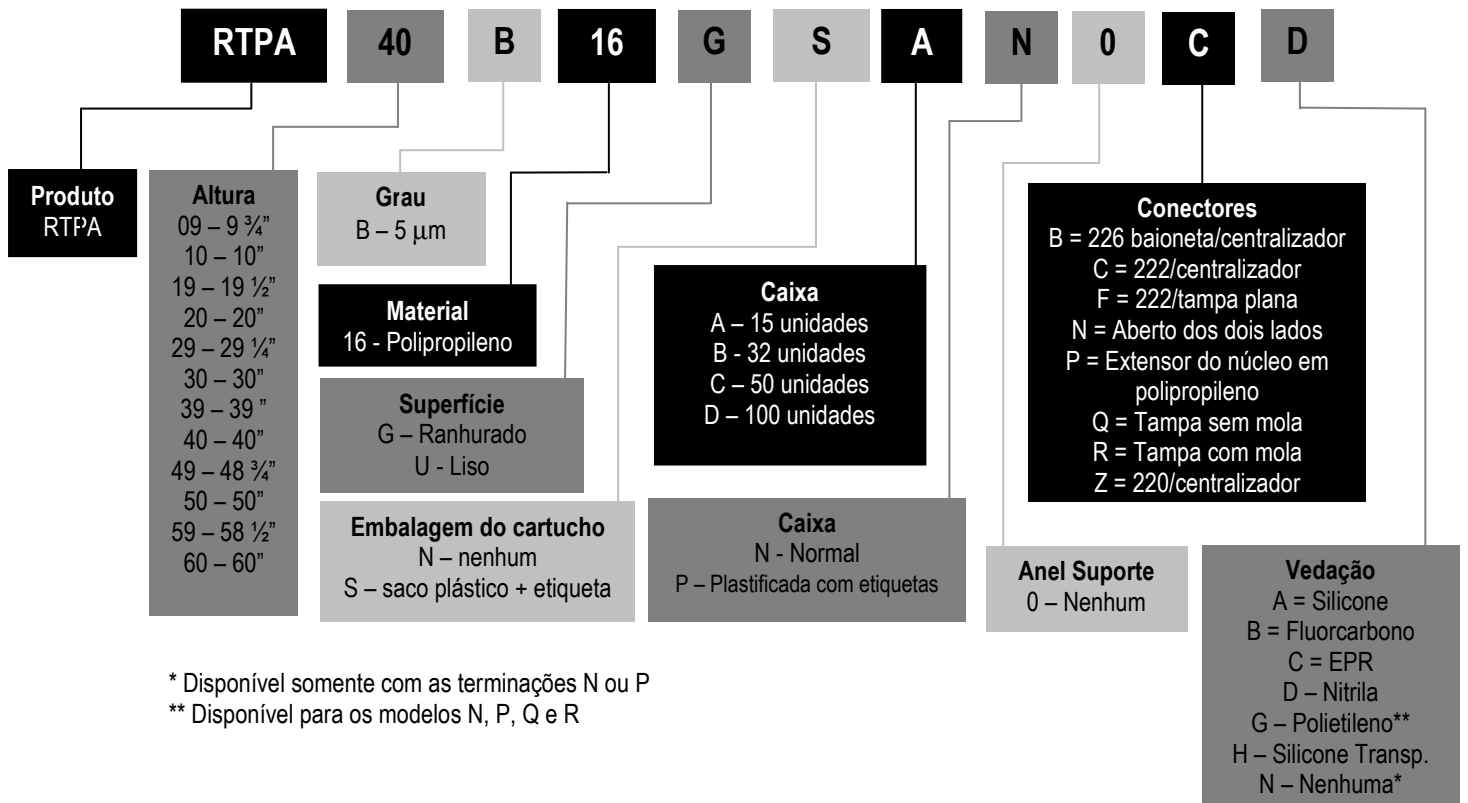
RTPA 40 B 16 G S A N 0 C D

Produto
RTPA

Altura
09 – 9 ¾"
10 – 10"
19 – 19 ½"
20 – 20"
29 – 29 ¼"
30 – 30"
39 – 39 "
40 – 40"
49 – 48 ¾"
50 – 50"
59 – 58 ½"
60 – 60"

Grau
B – 5 $\mu$m

Material
16 - Polipropileno

Superfície
G – Ranhurado
U - Liso

Embalagem do cartucho
N – nenhum
S – saco plástico + etiqueta

Caixa
A – 15 unidades
B - 32 unidades
C – 50 unidades
D – 100 unidades

Caixa
N - Normal
P – Plastificada com etiquetas

Conectores
B = 226 baioneta/centralizador
C = 222/centralizador
F = 222/tampa plana
N = Aberto dos dois lados
P = Extensor do núcleo em polipropileno
Q = Tampa sem mola
R = Tampa com mola
Z = 220/centralizador

Anel Suporte
0 – Nenhum

Vedação
A = Silicone
B = Fluorcarbono
C = EPR
D – Nitrila
G – Polietileno**
H – Silicone Transp.
N – Nenhuma*

* Disponível somente com as terminações N ou P
** Disponível para os modelos N, P, Q e R